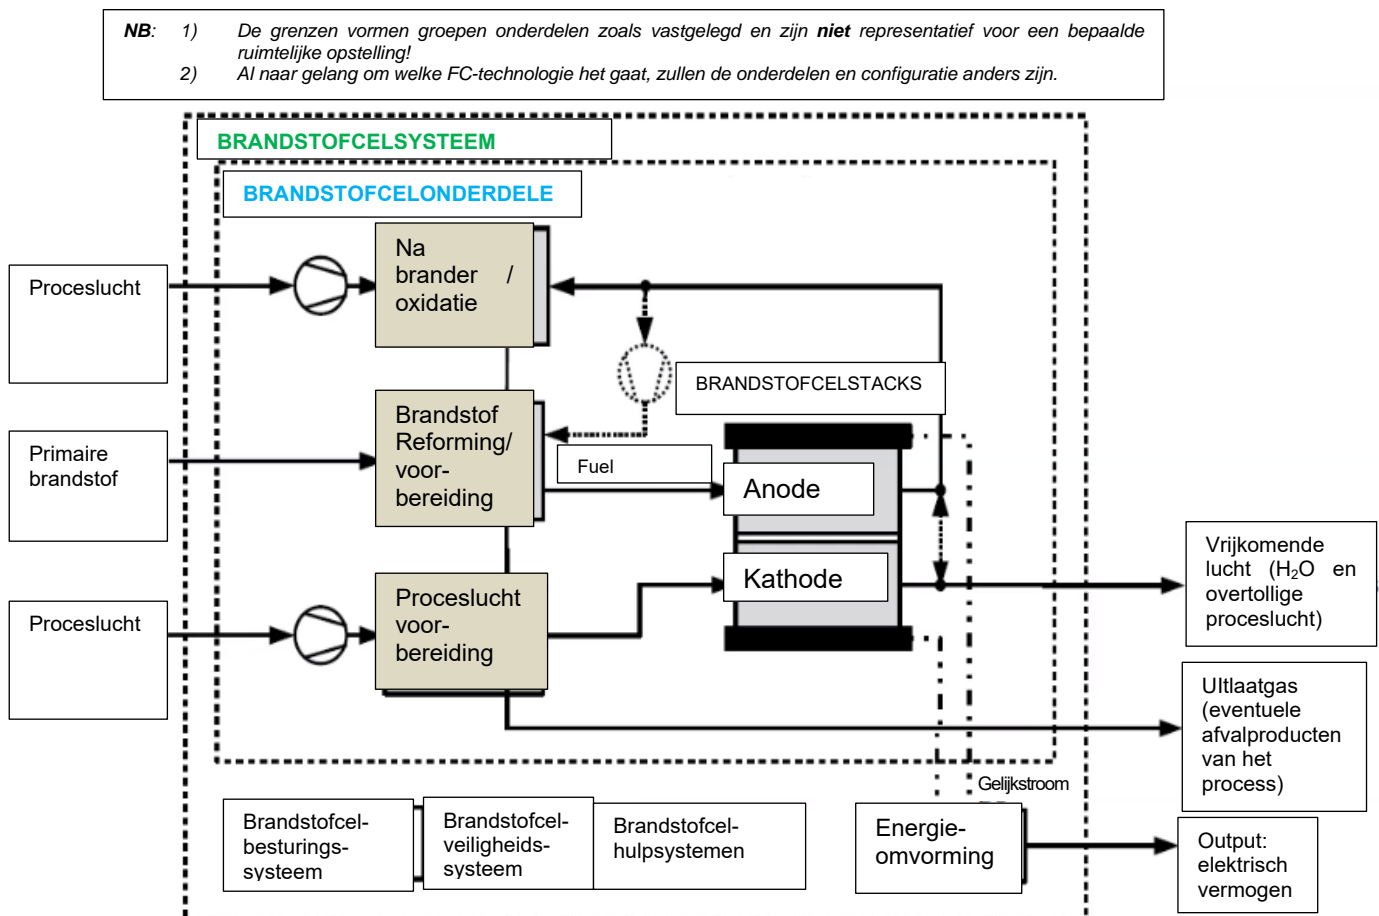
NB: 1) De grenzen vormen groepen onderdelen zoals vastgelegd en zijn **niet** representatief voor een bepaalde ruimtelijke opstelling!
2) Al naar gelang om welke FC-technologie het gaat, zullen de onderdelen en configuratie anders zijn.

BRANDSTOFCELSYSTEEM

BRANDSTOFCELONDERDELE

Proceslucht

Na brander / oxidatie

BRANDSTOFCELSTACKS

Primaire brandstof

Brandstof Reforming/ voorbereiding

Fuel

Anode

Kathode

Proceslucht

Proceslucht voorbereiding

Vrijkomende lucht ($H_2O$ en overtollige proceslucht)

Ultlaatgas (eventuele afvalproducten van het process)

Gelijkstroom

Brandstofcel-besturings-systeem

Brandstofcel-veiligheids-systeem

Brandstofcel-hulpsystemen

Energie-omvorming

Output: elektrisch vermogen